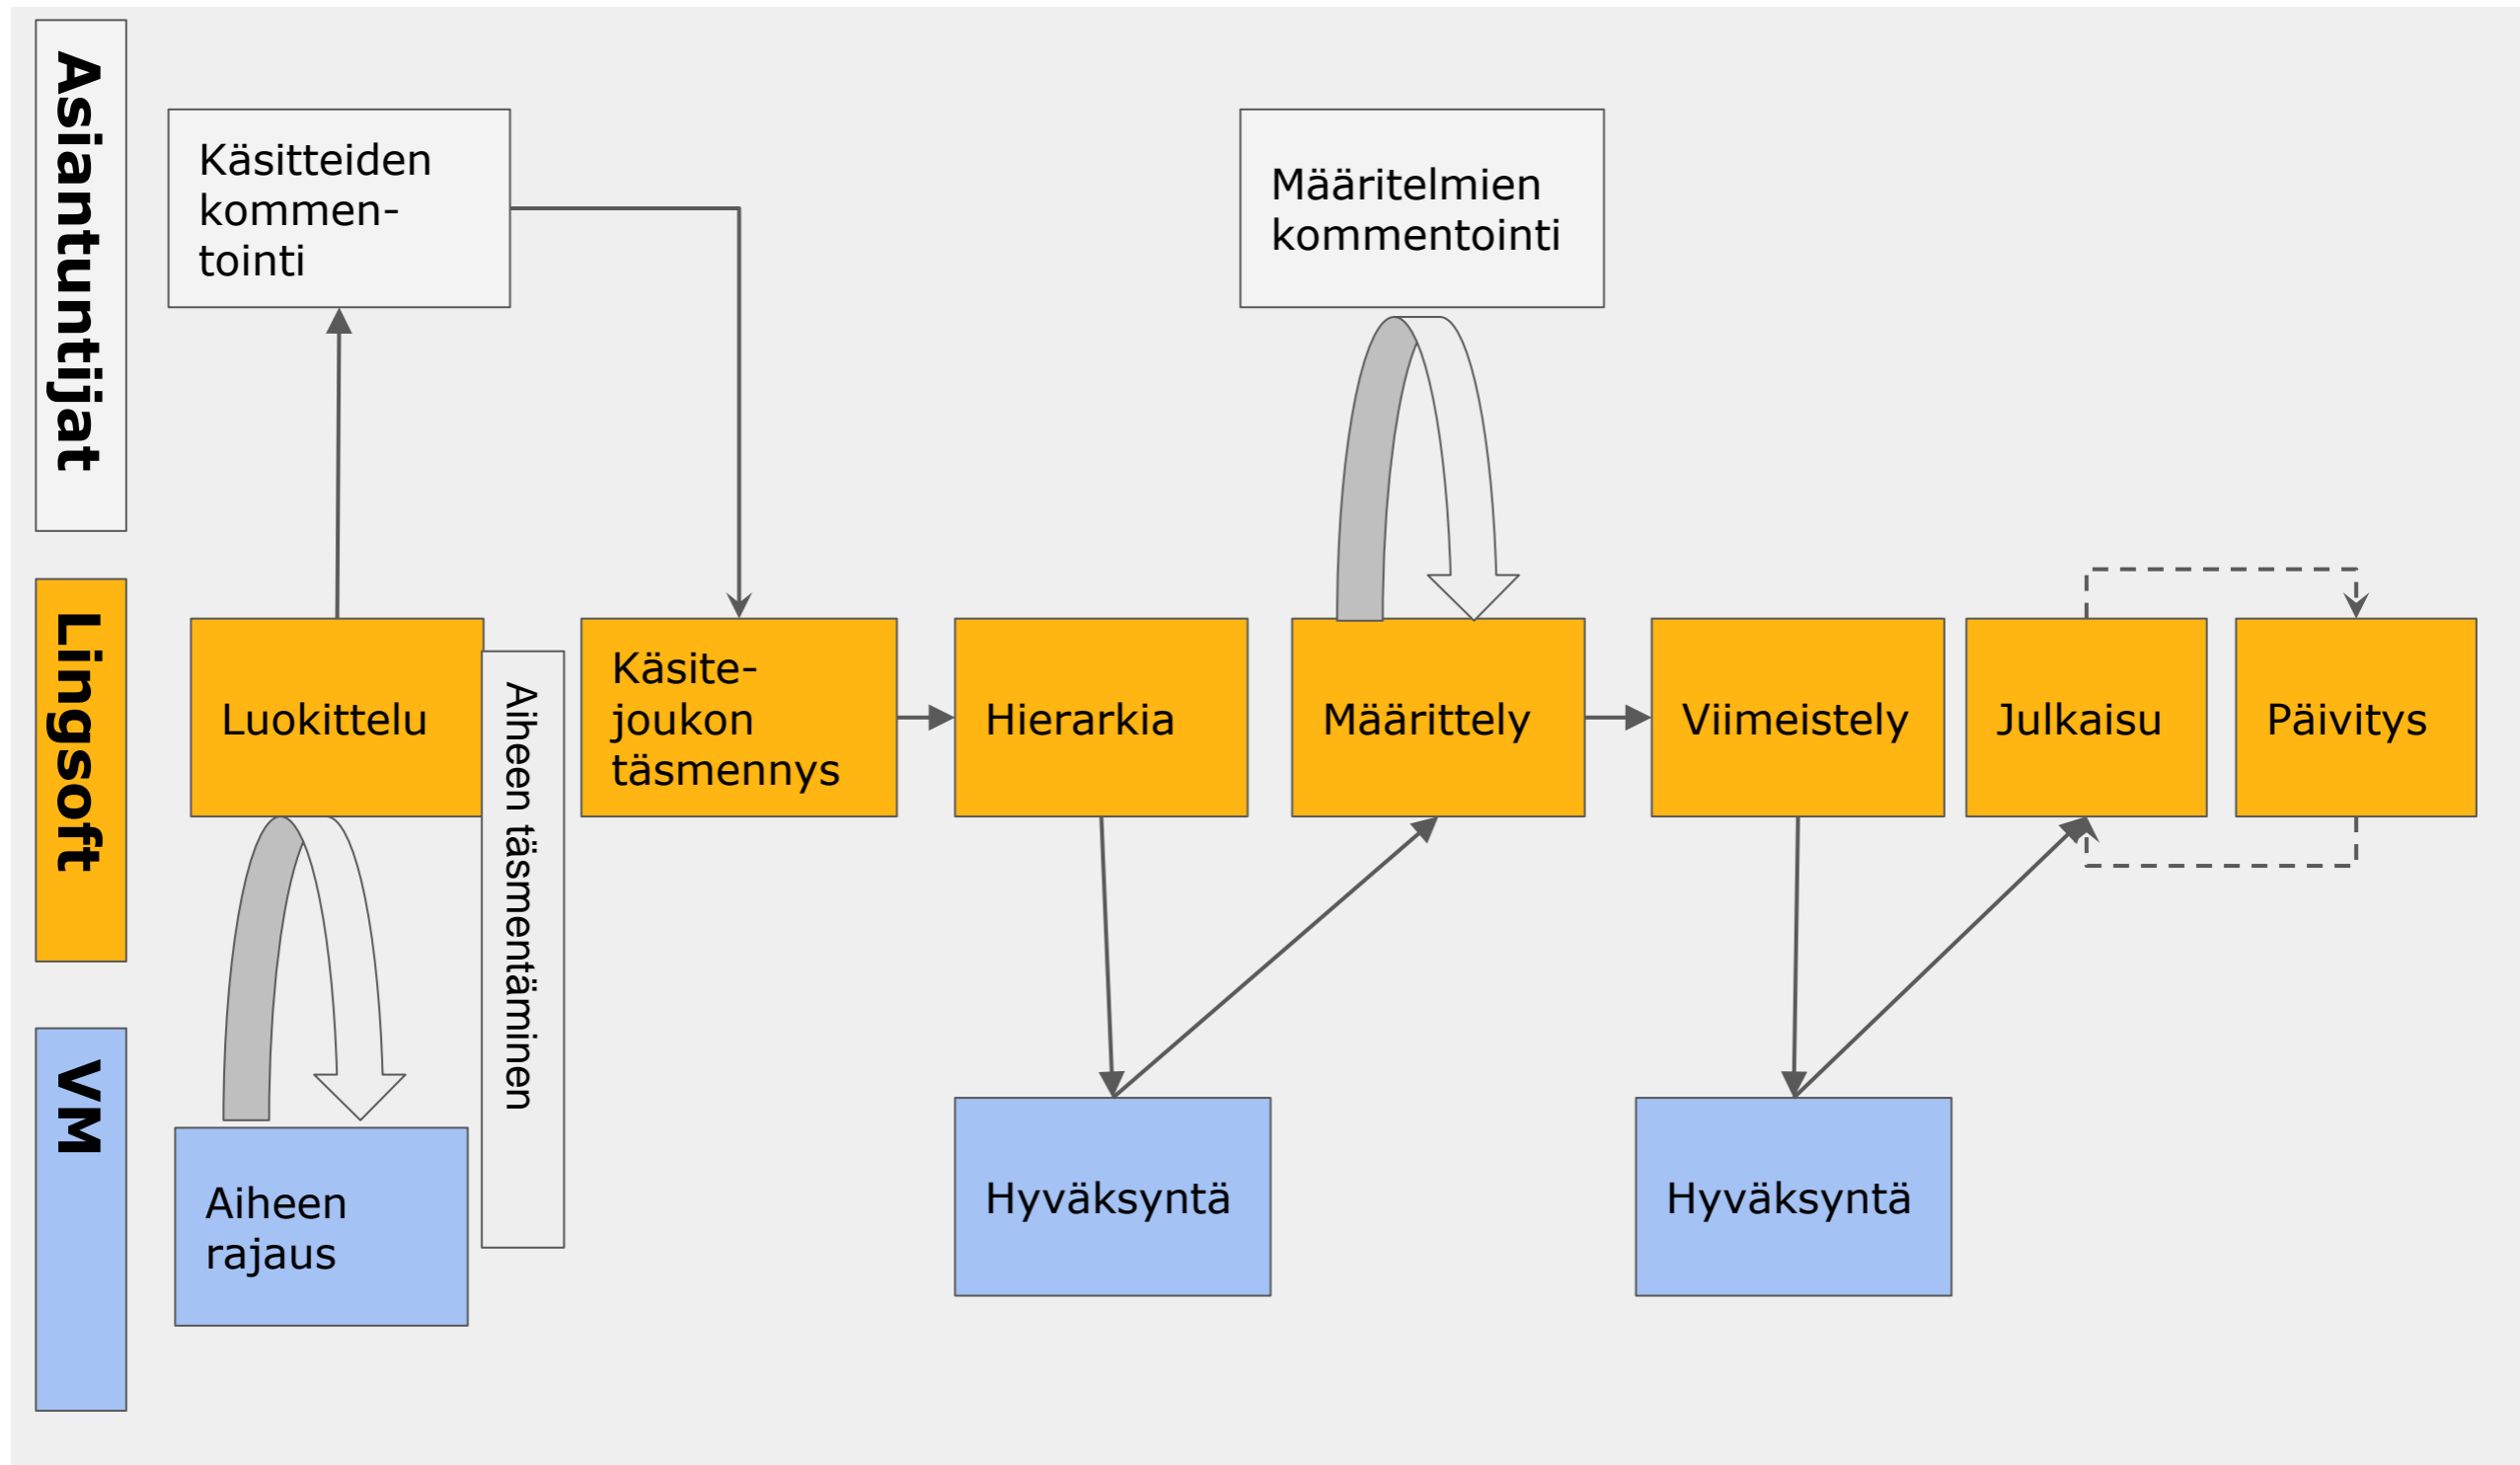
Asiantuntijat

Käsitteiden kommentointi

Määritelmien kommentointi

Lingsoft

Luokittelu

Aiheen täsmentäminen

Käsitejoukon täsmennys

Hierarkia

Määrittely

Viimeistely

Julkaisu

Päivitys

VM

Aiheen rajaus

Hyväksyntä

Hyväksyntä